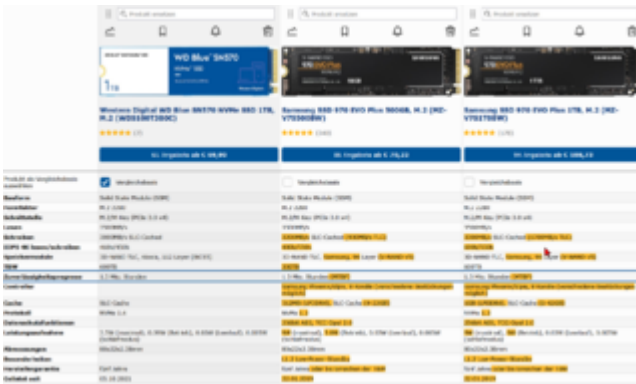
Produkt ersetzen

Produkt ersetzen

Produkt ersetzen

WD Blue SN570

1TB

Western Digital WD Blue SN570 NVMe SSD 1TB, M.2 (WDS100T3B0C)

Samsung SSD 970 EVO Plus 500GB, M.2 (MZ-V7S500BW)

Samsung SSD 970 EVO Plus 1TB, M.2 (MZ-V7S1T0BW)

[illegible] Angebote ab € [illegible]

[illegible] Angebote ab € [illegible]

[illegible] Angebote ab € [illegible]

Produkt als Vergleichsbasis auswählen

Vergleichsbasis

Vergleichsbasis

Vergleichsbasis

Bauform

Formfaktor

Schnittstelle

Lesen

Schreiben

IOPS 4K lesen/schreiben

Speichermodule

TBW

Controller

Cache

Protokoll

Leistungsaufnahme

Abmessungen

Besonderheiten

Herstellergarantie

Gelistet seit

Solid State Module (SSM)

M.2 2280

M.2/M-Key (PCIe 3.0 x4)

Solid State Module (SSM)

M.2 2280

M.2/M-Key (PCIe 3.0 x4)

Solid State Module (SSM)

M.2 2280

M.2/M-Key (PCIe 3.0 x4)

NVMe 1.4

NVMe 1.3

NVMe 1.3

5 Jahre

5 Jahre

5 Jahre